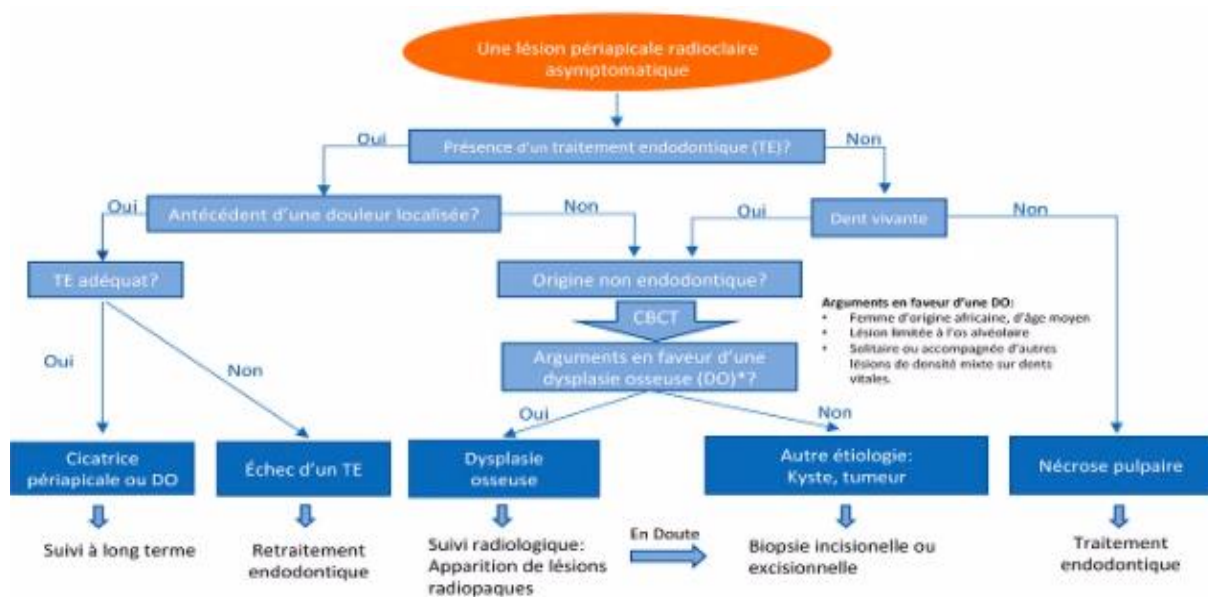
Une lésion périapicale radioclaire asymptomatique

Présence d'un traitement endodontique (TE)?

Oui

Non

Antécédent d'une douleur localisée?

Oui

Non

Dent vivante

Oui

Non

TE adéquat?

Origine non endodontique?

CBCT

Arguments en faveur d'une dysplasie osseuse (DO)*?

Arguments en faveur d'une DO:
• Femme d'origine africaine, d'âge moyen
• Lésion limitée à l'os alvéolaire
• Solitaire ou accompagnée d'autres lésions de densité mixte sur dents vitales.

Oui

Non

Oui

Non

Cicatrice périapicale ou DO

Échec d'un TE

Dysplasie osseuse

Autre étiologie: Kyste, tumeur

Nécrose pulpaire

Suivi à long terme

Retraitement endodontique

Suivi radiologique: Apparition de lésions radiopaques

En Doute

Biopsie incisionelle ou excisionnelle

Traitement endodontique